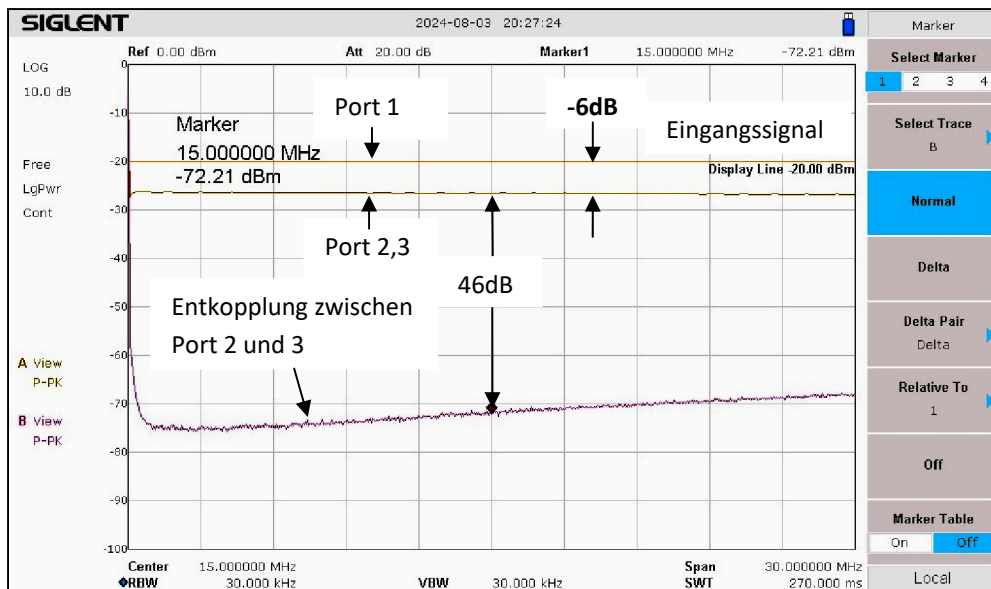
SIGLENT

2024-08-03 20:27:24

Marker

Ref 0.00 dBm

Att 20.00 dB

Marker1 15.000000 MHz -72.21 dBm

LOG

10.0 dB

Free

LgPwr

Cont

A View

P-PK

B View

P-PK

0

-10

-20

-30

-40

-50

-60

-70

-80

-90

-100

Marker

15.000000 MHz

-72.21 dBm

Port 1

-6dB

Eingangssignal

Display Line -20.00 dBm

Port 2,3

46dB

Entkopplung zwischen Port 2 und 3

Center 15.000000 MHz

RBW 30.000 kHz

VBW 30.000 kHz

Span 30.000000 MHz

SWT 270.000 ms

Select Marker

1 2 3 4

Select Trace

B

Normal

Delta

Delta Pair

Delta

Relative To

1

Off

Marker Table

On Off

Local